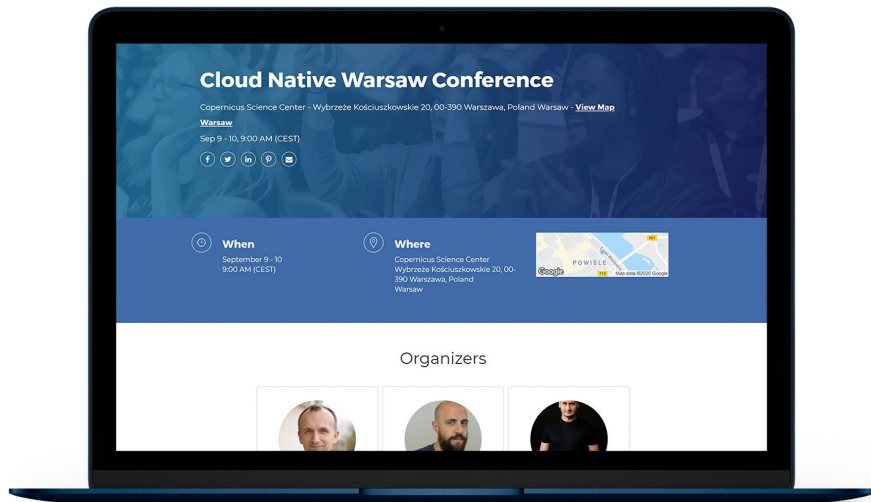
Cloud Native Warsaw Conference

Copernicus Science Center - Wybrzeże Kościuszkowskie 20, 00-390 Warszawa, Poland Warsaw - View Map Warsaw

Sep 9 - 10, 9:00 AM (CEST)

When
September 9 - 10
9:00 AM (CEST)

Where
Copernicus Science Center
Wybrzeże Kościuszkowskie 20, 00-390 Warszawa, Poland
Warsaw

POWIŚLE
Google
Map data ©2020 Google

Organizers